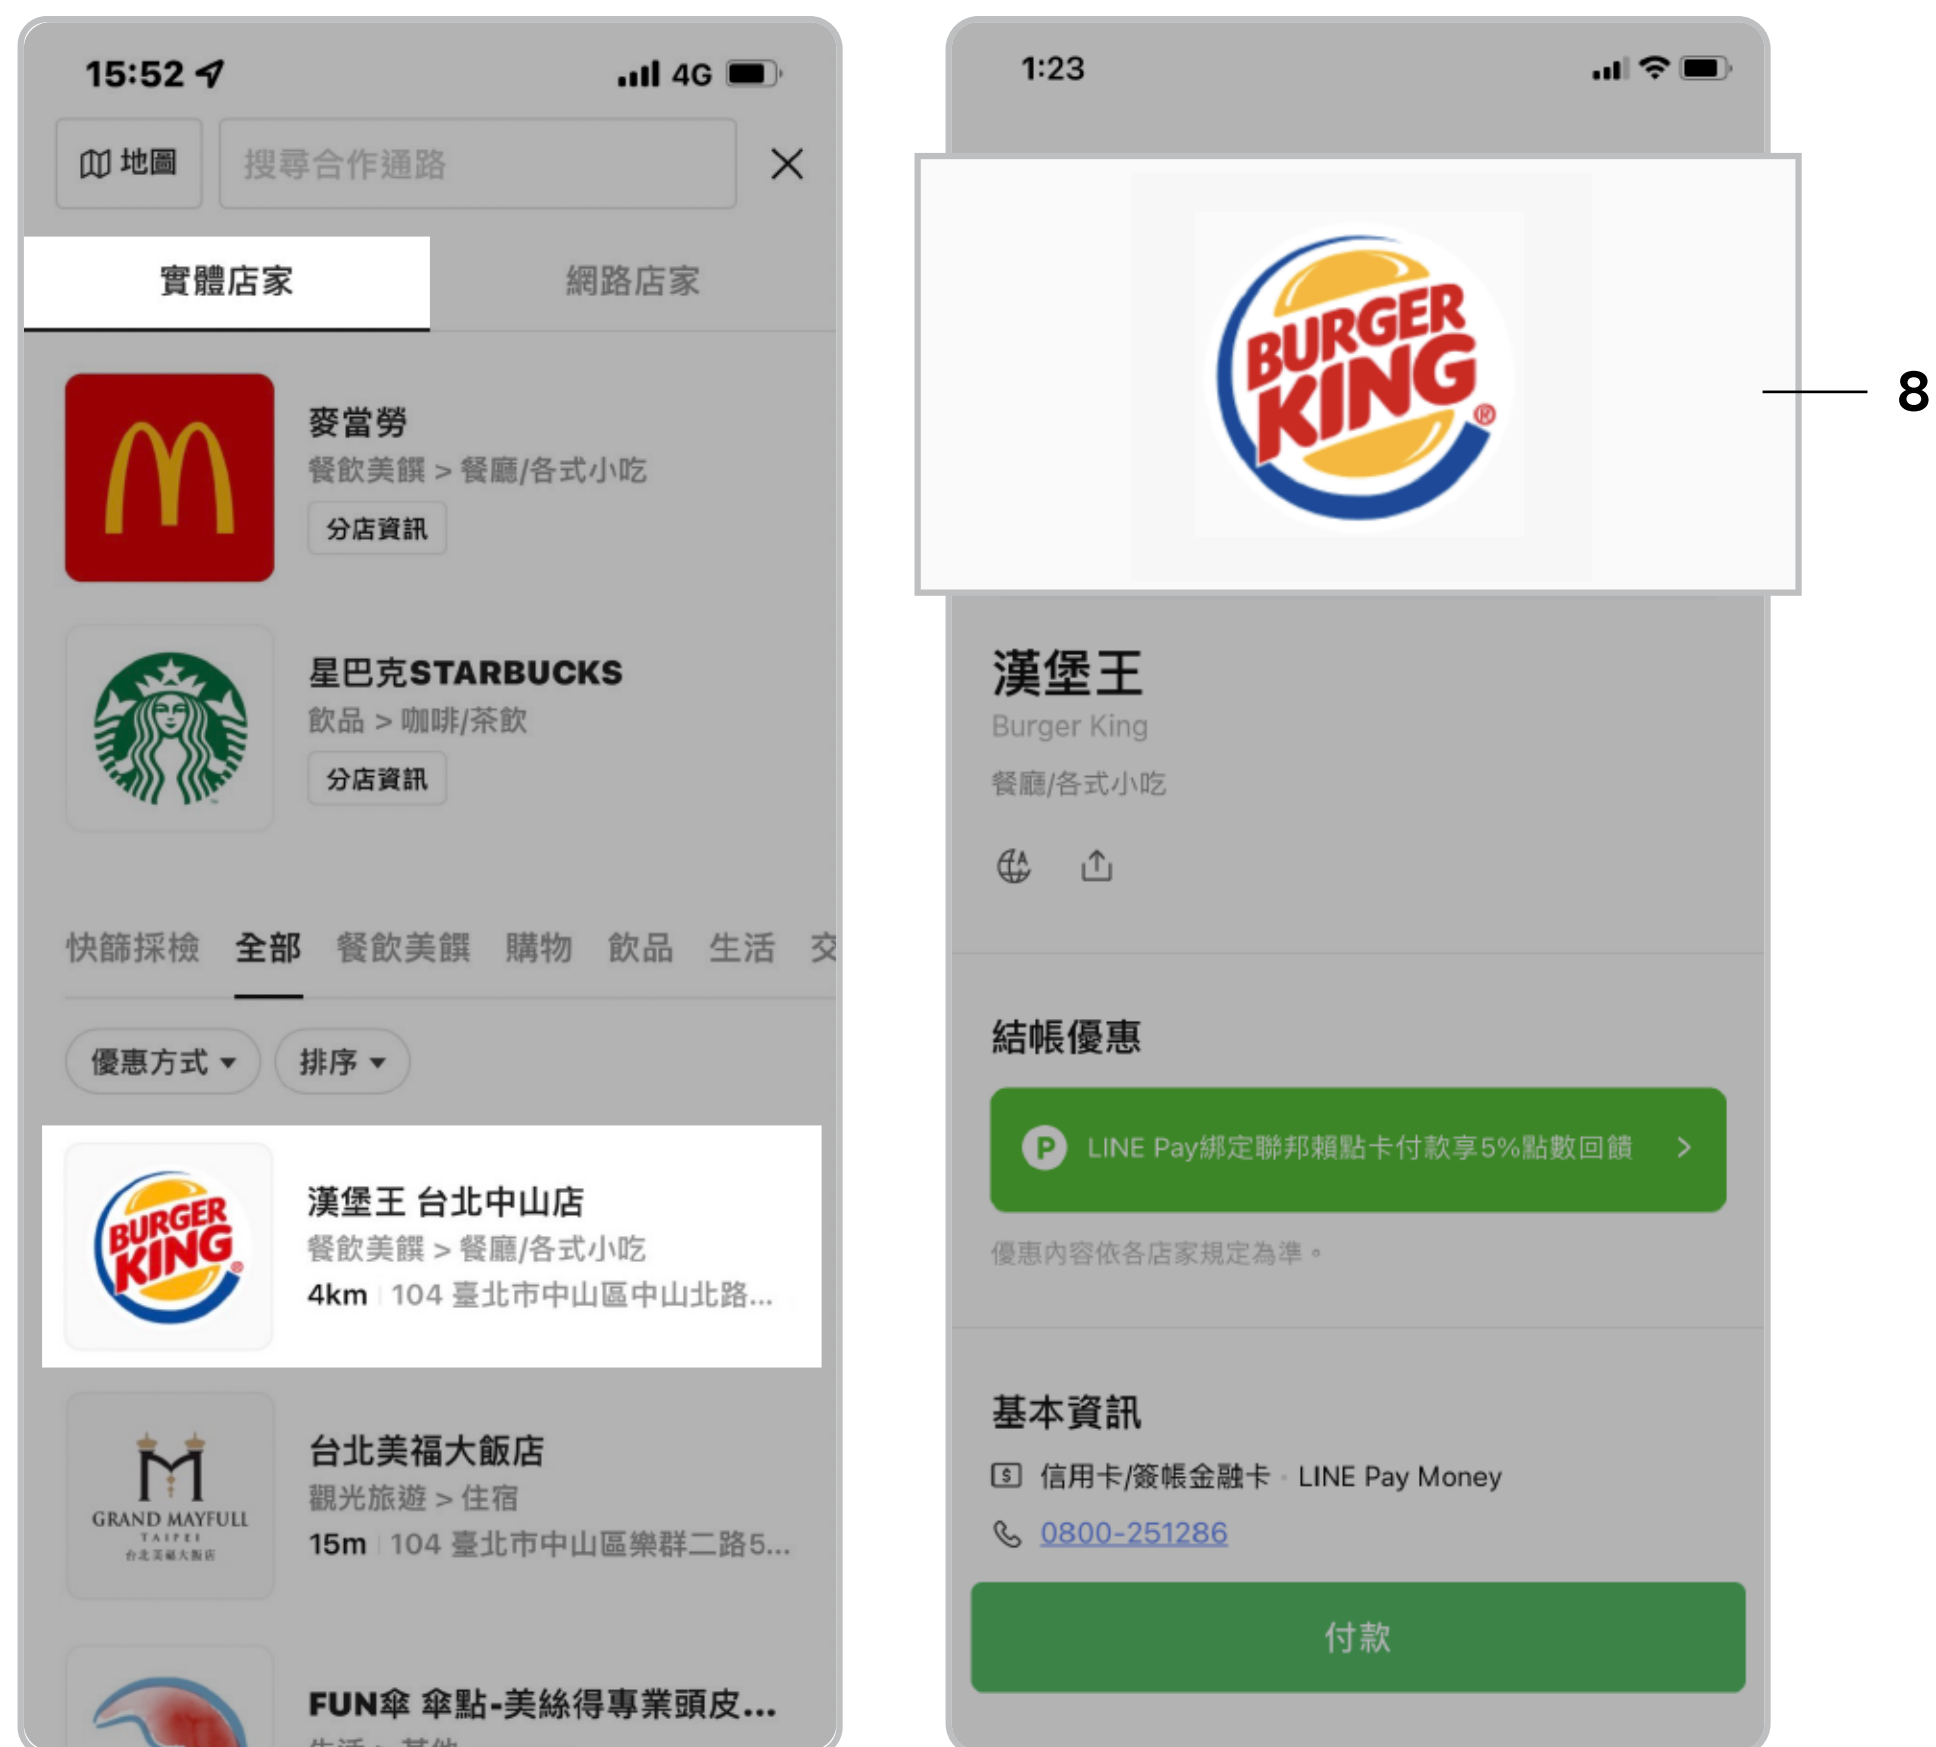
15:52 4G

地圖 搜尋合作通路 ×

實體店家 網路店家

麥當勞
餐飲美饌 > 餐廳/各式小吃
分店資訊

星巴克STARBUCKS
飲品 > 咖啡/茶飲
分店資訊

快篩採檢 全部 餐飲美饌 購物 飲品 生活 交

優惠方式 ▾ 排序 ▾

BURGER KING
漢堡王 台北中山店
餐飲美饌 > 餐廳/各式小吃
4km 104 臺北市中山區中山北路...

GRAND MAYFULL TAIPEI 台北美福大飯店
台北美福大飯店
觀光旅遊 > 住宿
15m 104 臺北市中山區樂群二路5...

FUN傘 傘點-美絲得專業頭皮...
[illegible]

1:23

BURGER KING

8

漢堡王
Burger King
餐廳/各式小吃

結帳優惠
P LINE Pay綁定聯邦賴點卡付款享5%點數回饋 >
優惠內容依各店家規定為準。

基本資訊
信用卡/簽帳金融卡・LINE Pay Money
0800-251286

付款